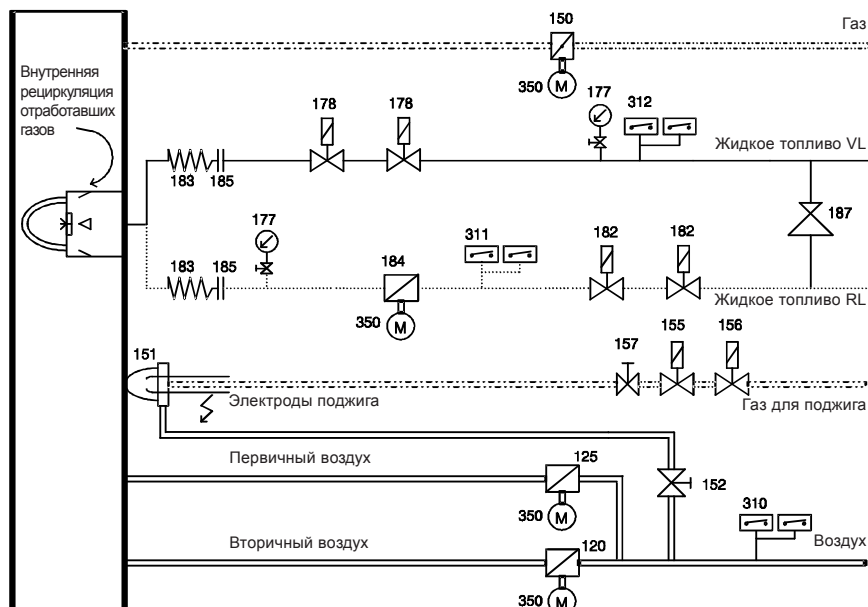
150
Газ
Внутренняя рециркуляция отработавших газов
350 M
177
178
178
312
183
185
Жидкое топливо VL
187
177
311
182
182
184
183
185
350 M
Жидкое топливо RL
151
157
155
156
Электроды поджига
Газ для поджига
Первичный воздух
125
152
350 M
310
Вторичный воздух
120
Воздух
350 M